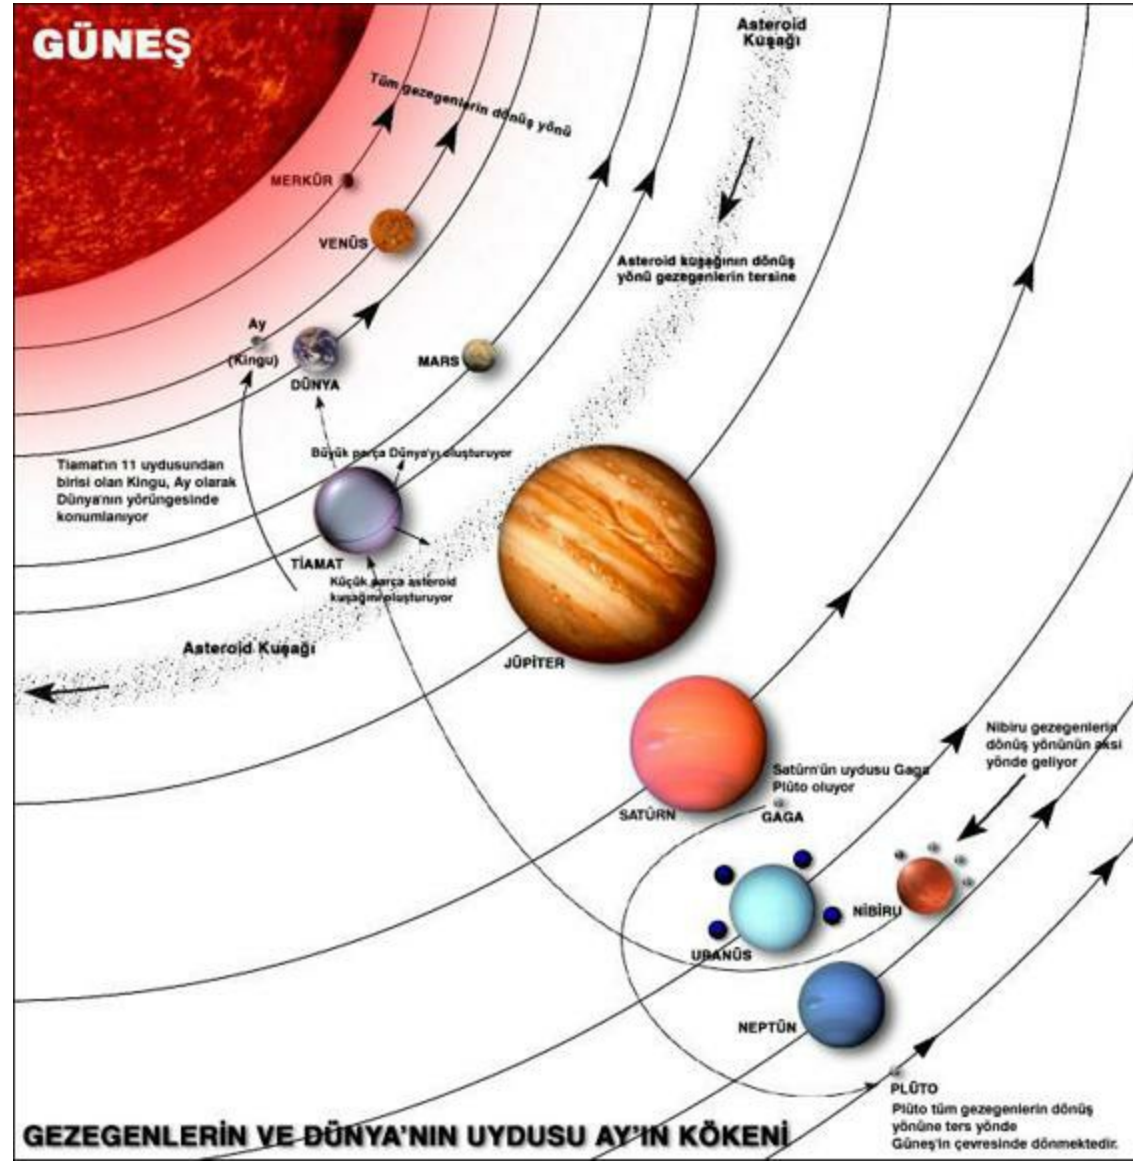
GÜNEŞ

Tüm gezegenlerin dönüş yönü

Asteroid Kuşağı

MERKÜR

VENÜS

Asteroid kuşağının dönüş yönü gezegenlerin tersine

Ay (Kingu)

DÜNYA

MARS

Büyük parça Dünya'yı oluşturuyor

Tiamat'ın 11 uydusundan birisi olan Kingu, Ay olarak Dünya'nın yörüngesinde konumlanıyor

TİAMAT

Küçük parça asteroid kuşağını oluşturuyor

Asteroid Kuşağı

JÜPİTER

Nibiru gezegenlerin dönüş yönünün aksi yönde geliyor

Satürn'ün uydusu Gaga Plüto oluyor

SATÜRN

GAGA

NİBİRU

URANÜS

NEPTÜN

PLÜTO

Plüto tüm gezegenlerin dönüş yönüne ters yönde Güneş'in çevresinde dönmektedir.

GEZEGENLERİN VE DÜNYA'NIN UYDUSU AY'IN KÖKENİ